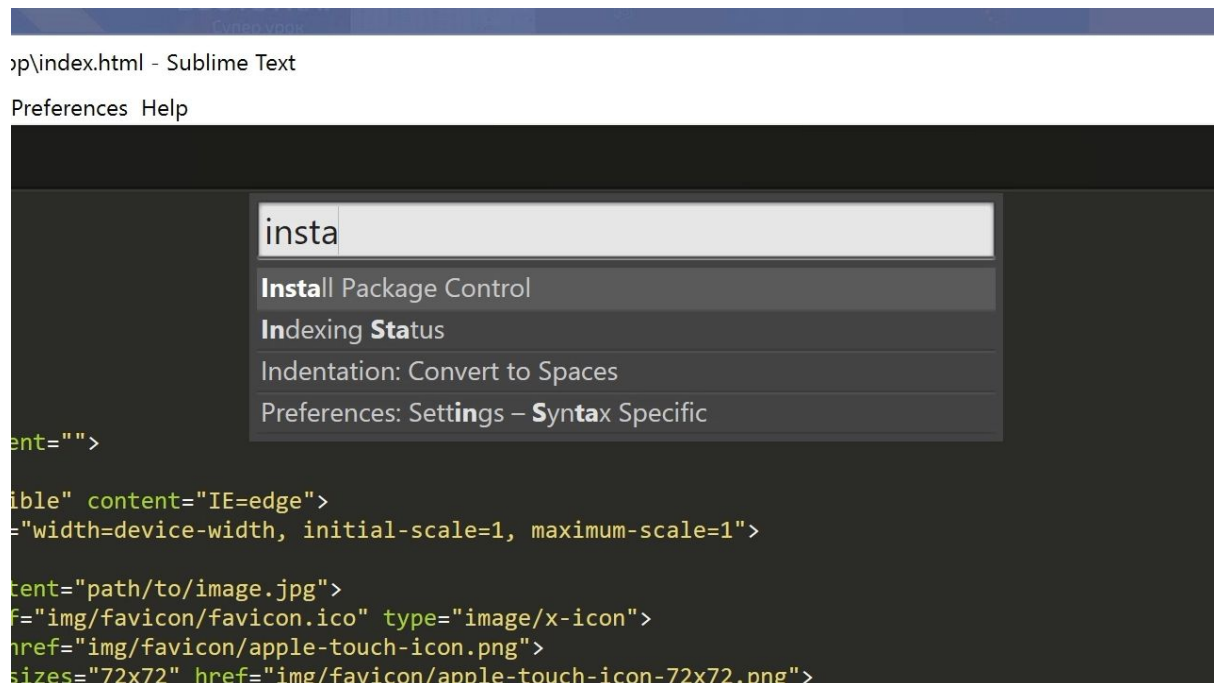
Супер урок

p\index.html - Sublime Text

Preferences Help

insta

Install Package Control

Indexing Status

Indentation: Convert to Spaces

Preferences: Settings – Syntax Specific

ent="">

ible" content="IE=edge">
="width=device-width, initial-scale=1, maximum-scale=1">

tent="path/to/image.jpg">
f="img/favicon/favicon.ico" type="image/x-icon">
href="img/favicon/apple-touch-icon.png">
sizes="72x72" href="img/favicon/apple-touch-icon-72x72.png">